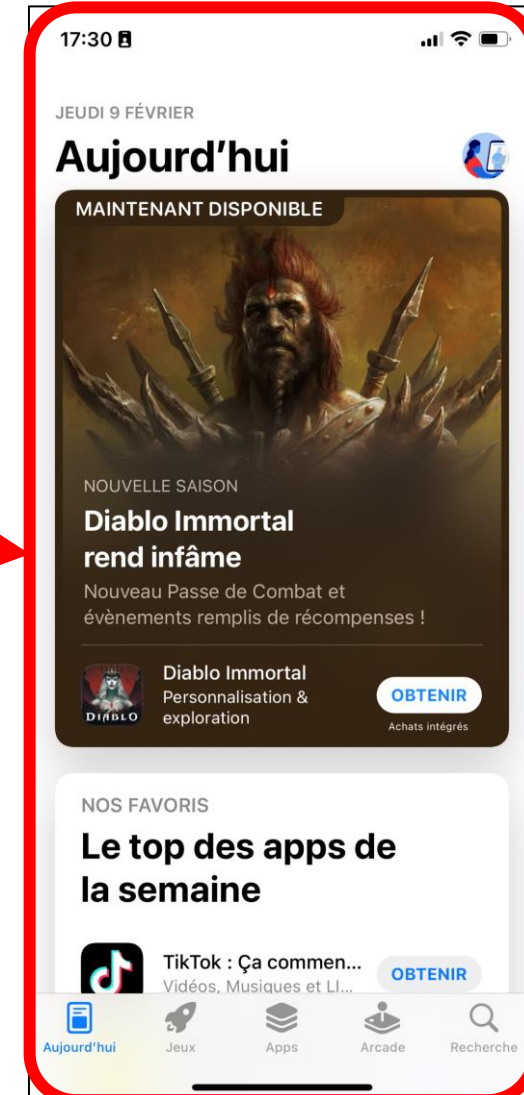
17:30

JEUDI 9 FÉVRIER

Aujourd'hui

MAINTENANT DISPONIBLE

NOUVELLE SAISON

Diablo Immortal rend infâme

Nouveau Passe de Combat et évènements remplis de récompenses !

DIABLO

Diablo Immortal

Personnalisation & exploration

OBTENIR

Achats intégrés

NOS FAVORIS

Le top des apps de la semaine

TikTok : Ça commen...

Vidéos, Musiques et Ll...

OBTENIR

Aujourd'hui

Jeux

Apps

Arcade

Recherche